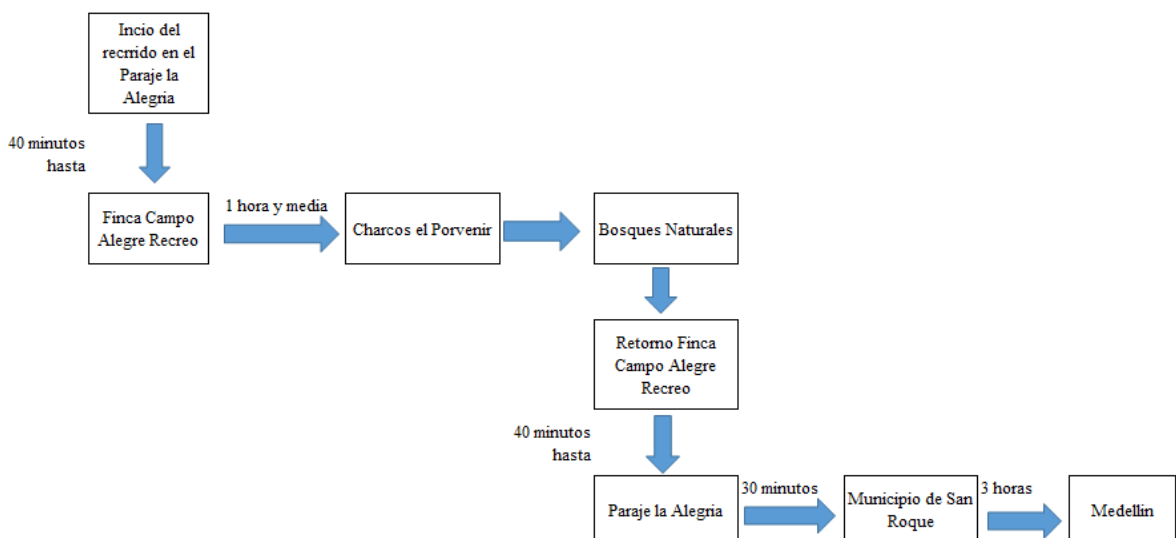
Incio del recrrido en el Paraje la Alegria

40 minutos hasta

Finca Campo Alegre Recreo

1 hora y media

Charcos el Porvenir

Bosques Naturales

Retorno Finca Campo Alegre Recreo

40 minutos hasta

Paraje la Alegria

30 minutos

Municipio de San Roque

3 horas

Medellin